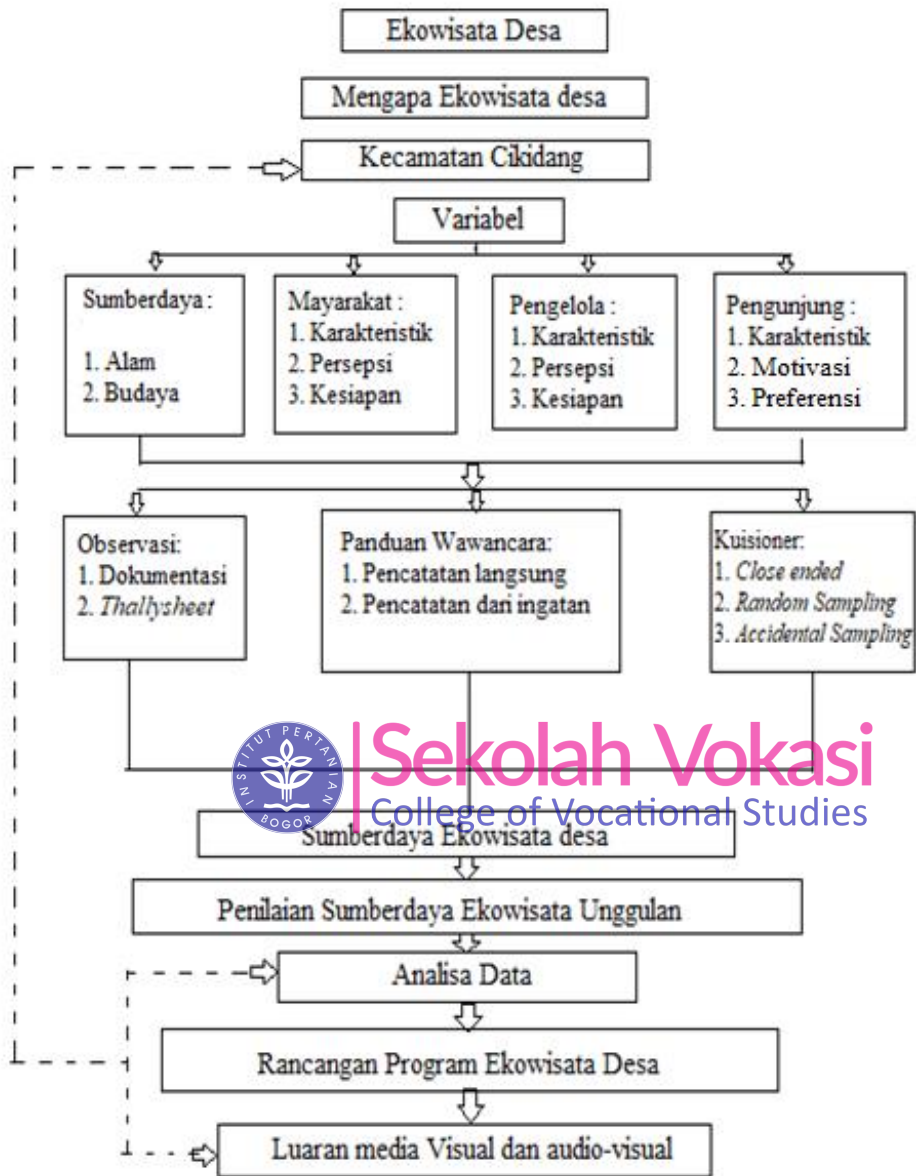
Ekowisata Desa

Mengapa Ekowisata desa

Kecamatan Cikidang

Variabel

Sumberdaya :

1. Alam
2. Budaya

Mayarakat :
1. Karakteristik
2. Persepsi
3. Kesiapan

Pengelola :
1. Karakteristik
2. Persepsi
3. Kesiapan

Pengunjung :
1. Karakteristik
2. Motivasi
3. Preferensi

Observasi:
1. Dokumentasi
2. *Thallysheet*

Panduan Wawancara:
1. Pencatatan langsung
2. Pencatatan dari ingatan

Kuisioner:
1. *Close ended*
2. *Random Sampling*
3. *Accidental Sampling*

INSTITUT PERTANIAN BOGOR

Sekolah Vokasi
College of Vocational Studies

Sumberdaya Ekowisata desa

Penilaian Sumberdaya Ekowisata Unggulan

Analisa Data

Rancangan Program Ekowisata Desa

Luaran media Visual dan audio-visual